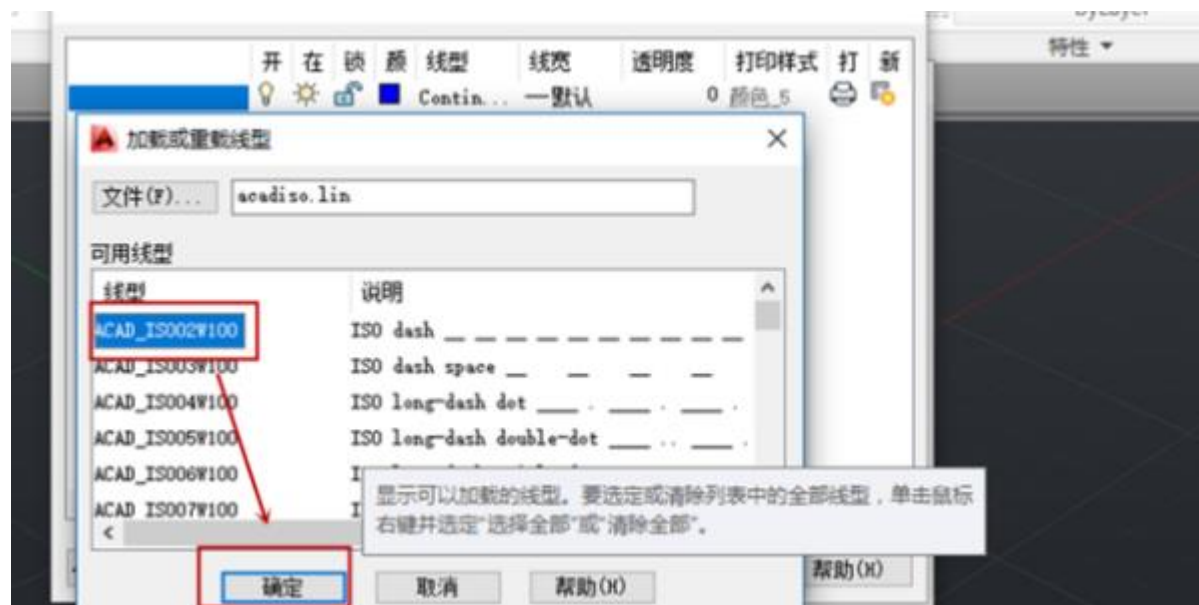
ByLayer
特性 ▾

| 开 | 在 | 锁 | 颜 | 线型 | 线宽 | 透明度 | 打印样式 | 打 | 新 |
|---|---|---|---|---|---|---|---|---|---|
| | | | | Contin... | —默认 | 0 | 颜色_5 | | |

加载或重载线型

文件(F)... acadiso.lin

可用线型

| 线型 | 说明 |
|---|---|
| ACAD_ISO02W100 | ISO dash __ __ __ __ __ __ __ __ __ |
| ACAD_ISO03W100 | ISO dash space __ __ __ __ |
| ACAD_ISO04W100 | ISO long-dash dot ____ . ____ . ____ . |
| ACAD_ISO05W100 | ISO long-dash double-dot ____ .. ____ . |
| ACAD_ISO06W100 | I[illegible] |
| ACAD_ISO07W100 | I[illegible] |

显示可以加载的线型。要选定或清除列表中的全部线型，单击鼠标右键并选定"选择全部"或"清除全部"。

确定 取消 帮助(H)

帮助(H)